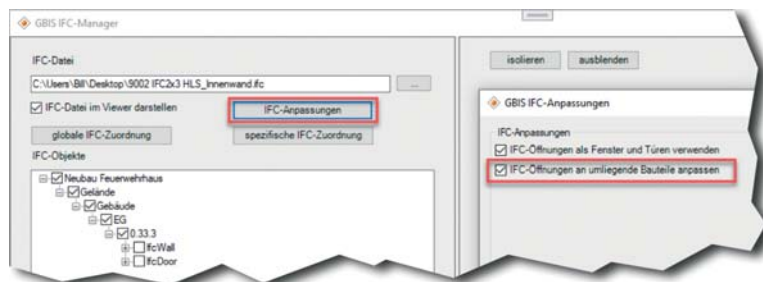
GBIS IFC-Manager

IFC-Datei

C:\Users\Bill\Desktop\9002 IFC2x3 HLS_Innenwand.ifc

...

IFC-Datei im Viewer darstellen

IFC-Anpassungen

globale IFC-Zuordnung

spezifische IFC-Zuordnung

IFC-Objekte

Neubau Feuerwehrhaus
Gelände
Gebäude
EG
0.33.3
IfcWall
IfcDoor

isolieren

ausblenden

GBIS IFC-Anpassungen

IFC-Anpassungen

IFC-Öffnungen als Fenster und Türen verwenden

IFC-Öffnungen an umliegende Bauteile anpassen